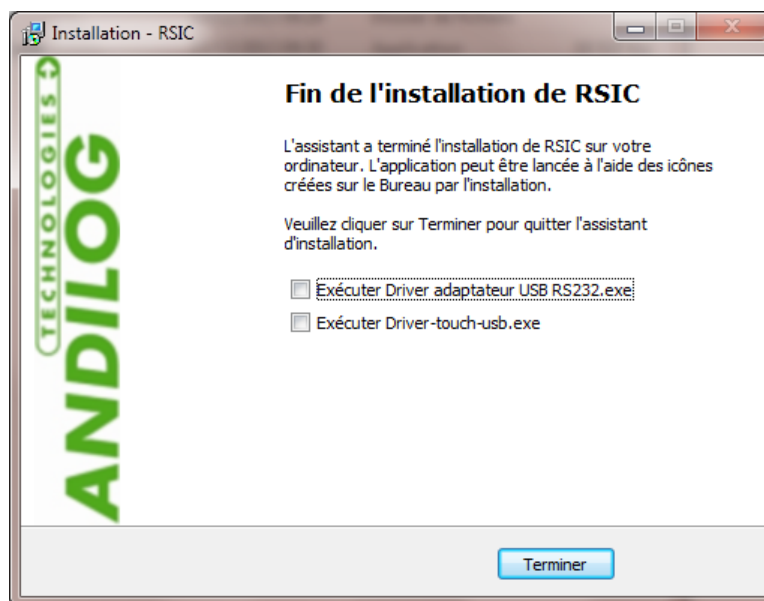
Installation - RSIC

ANDILOG
TECHNOLOGIES

Fin de l'installation de RSIC

L'assistant a terminé l'installation de RSIC sur votre ordinateur. L'application peut être lancée à l'aide des icônes créées sur le Bureau par l'installation.

Veuillez cliquer sur Terminer pour quitter l'assistant d'installation.

Exécuter Driver adaptateur USB RS232.exe

Exécuter Driver-touch-usb.exe

Terminer